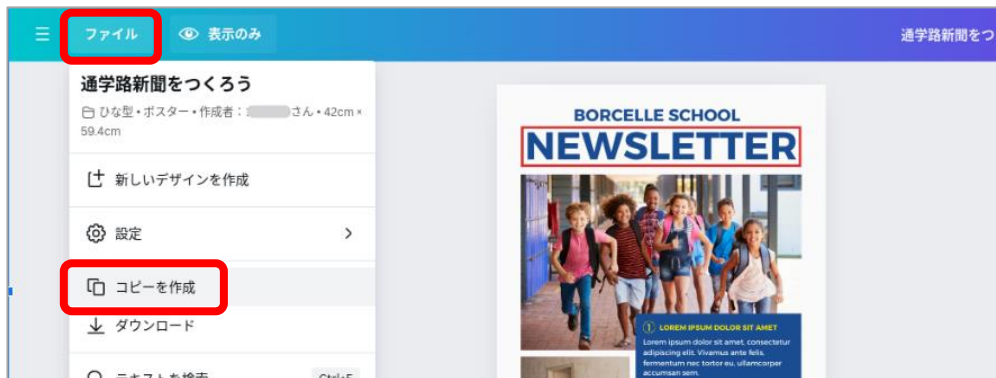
ファイル
表示のみ
通学路新聞をつ

通学路新聞をつくろう
ひな型・ポスター・作成者：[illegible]さん・42cm × 59.4cm

新しいデザインを作成

設定 >

コピーを作成

ダウンロード

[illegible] Ctrl+F

BORCELLE SCHOOL
NEWSLETTER

1 LOREM IPSUM DOLOR SIT AMET
Lorem ipsum dolor sit amet, consectetur adipiscing elit. Vivamus ante felis, fermentum nec tortor eu, ullamcorper accumsan sem.